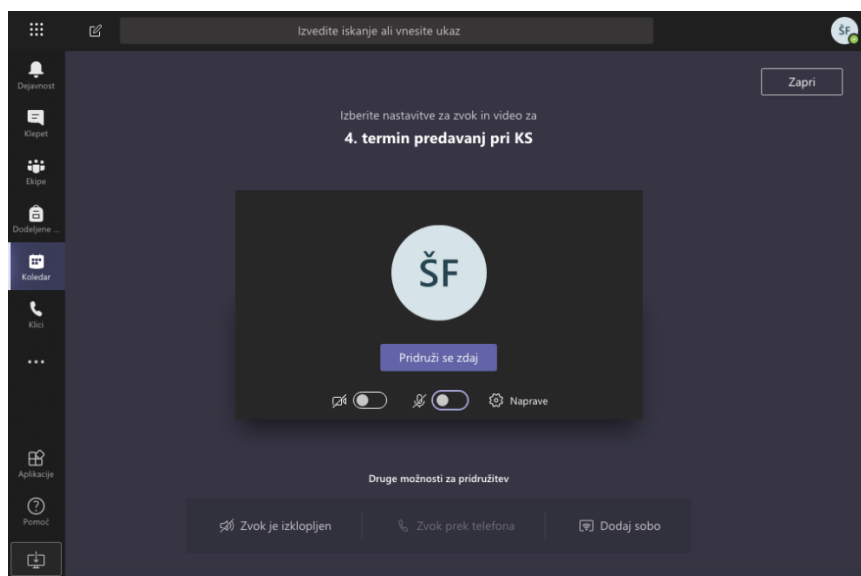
Izvedite iskanje ali vnesite ukaz

ŠF

Dejavnost

Klepet

Ekipe

Dodeljene ...

Koledar

Klici

...

Aplikacije

Pomoč

Zapri

Izberite nastavitve za zvok in video za

4. termin predavanj pri KS

ŠF

Pridruži se zdaj

Naprave

Druge možnosti za pridružitev

Zvok je izklopljen

Zvok prek telefona

Dodaj sobo